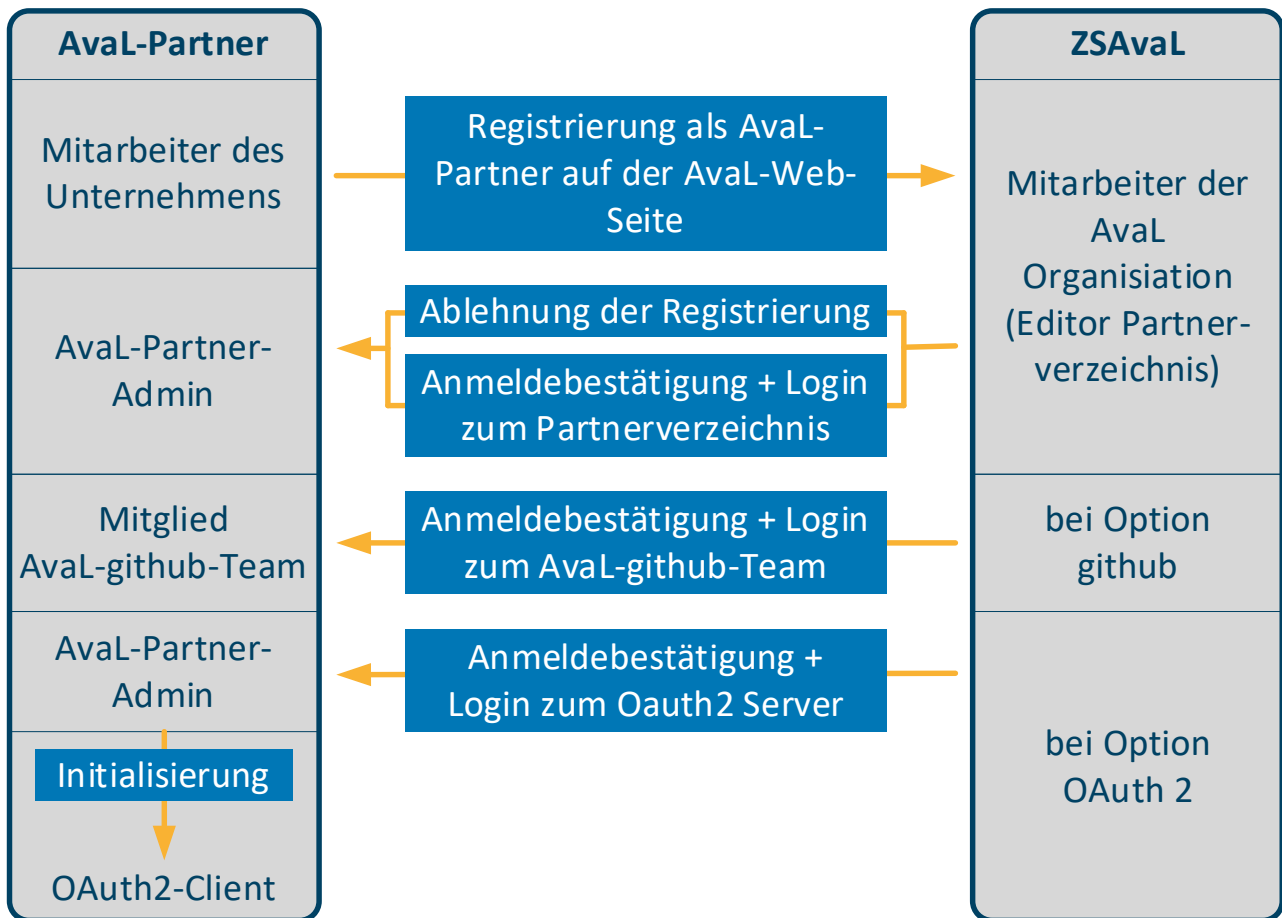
AvaL-Partner

Mitarbeiter des Unternehmens

AvaL-Partner-Admin

Mitglied AvaL-github-Team

AvaL-Partner-Admin

Initialisierung

OAuth2-Client

Registrierung als AvaL-Partner auf der AvaL-Web-Seite

Ablehnung der Registrierung

Anmeldebestätigung + Login zum Partnerverzeichnis

Anmeldebestätigung + Login zum AvaL-github-Team

Anmeldebestätigung + Login zum Oauth2 Server

ZSAvaL

Mitarbeiter der AvaL Organisation (Editor Partner-verzeichnis)

bei Option github

bei Option OAuth 2